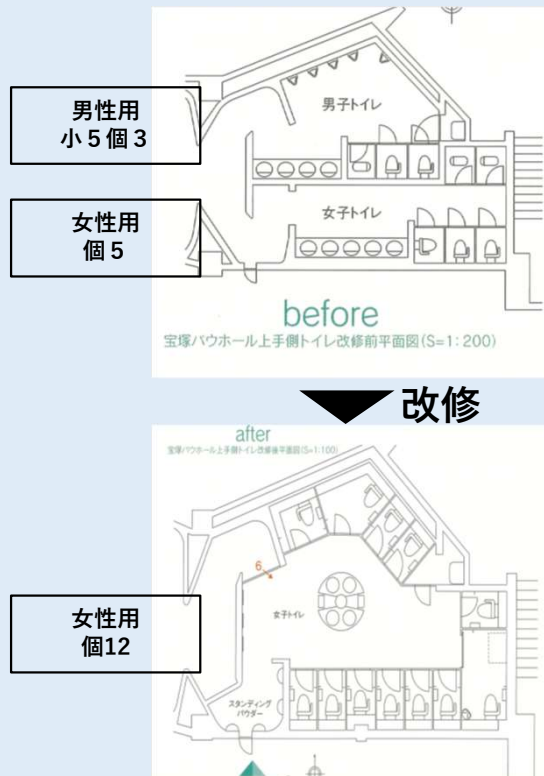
男性用
小 5 個 3

男子トイレ

女性用
個 5

女子トイレ

before
宝塚バウホール上手側トイレ改修前平面図(S=1:200)

改修

after
宝塚バウホール上手側トイレ改修後平面図(S=1:100)

6

女子トイレ

女性用
個12

スタンディング
パウダー